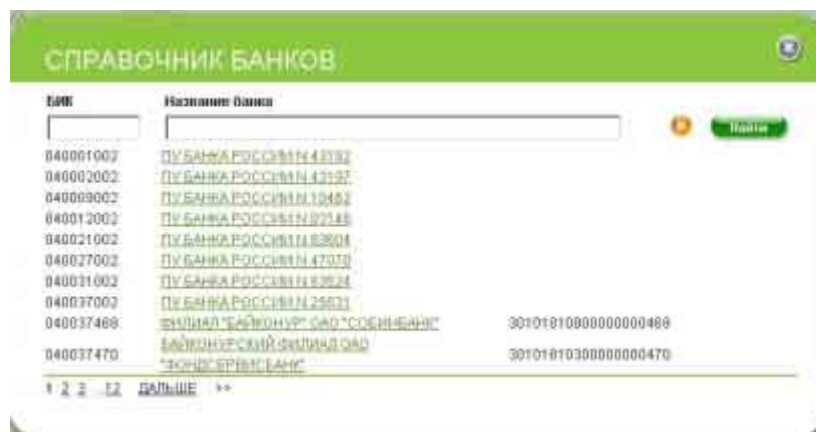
СПРАВОЧНИК БАНКОВ

| БИК | Название банка | |
|---|---|---|
| 040001002 | ПУ БАНКА РОССИИ N 43192 | |
| 040002002 | ПУ БАНКА РОССИИ N 43197 | |
| 040009002 | ПУ БАНКА РОССИИ N 10482 | |
| 040012002 | ПУ БАНКА РОССИИ N 92145 | |
| 040021002 | ПУ БАНКА РОССИИ N 83604 | |
| 040027002 | ПУ БАНКА РОССИИ N 47070 | |
| 040031002 | ПУ БАНКА РОССИИ N 83524 | |
| 040037002 | ПУ БАНКА РОССИИ N 25631 | |
| 040037468 | ФИЛИАЛ "БАЙКОНУР" ОАО "СОБИНБАНК" | 30101810800000000468 |
| 040037470 | БАЙКОНУРСКИЙ ФИЛИАЛ ОАО "ФОНДСЕРВИСБАНК" | 30101810300000000470 |

Найти

1 2 3 ... 12 ДАЛЬШЕ >>